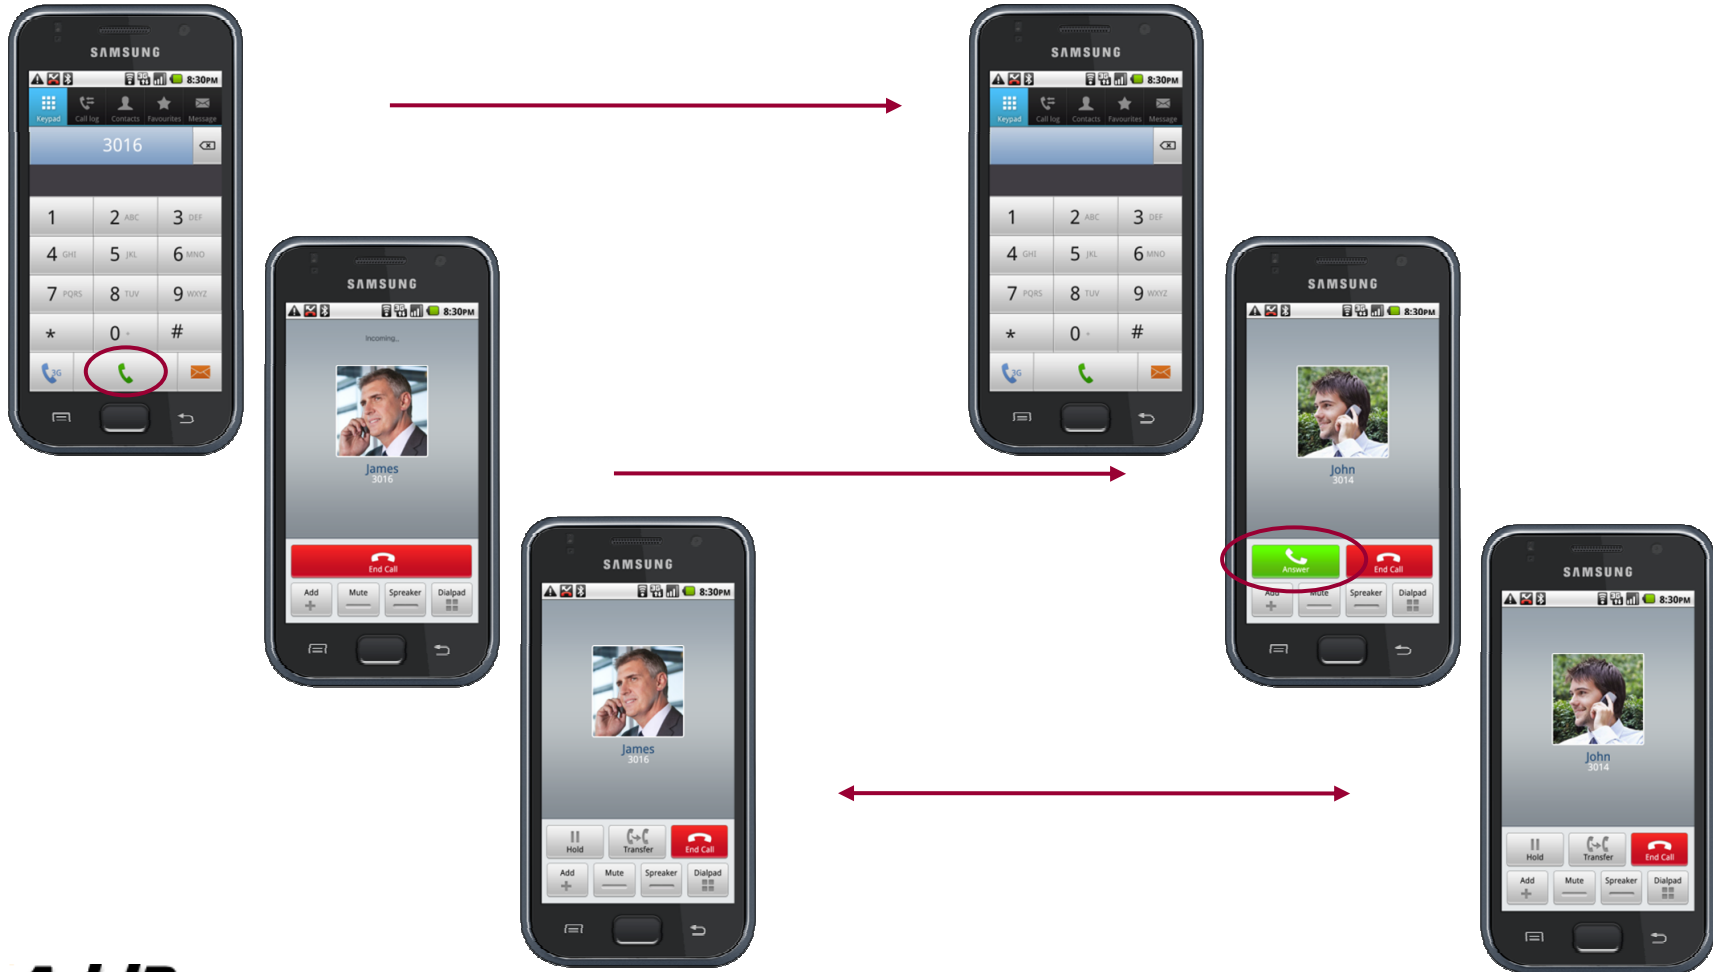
SAMSUNG
8:30PM
Keypad Call log Contacts Favourites Message
3016
1 2 ABC 3 DEF
4 GHI 5 JKL 6 MNO
7 PQRS 8 TUV 9 WXYZ
* 0 + #

SAMSUNG
8:30PM
Incoming...
James
3016
End Call
Add Mute Spreaker Dialpad

SAMSUNG
8:30PM
James
3016
Hold Transfer End Call
Add Mute Spreaker Dialpad

SAMSUNG
8:30PM
Keypad Call log Contacts Favourites Message
1 2 ABC 3 DEF
4 GHI 5 JKL 6 MNO
7 PQRS 8 TUV 9 WXYZ
* 0 + #

SAMSUNG
8:30PM
John
3014
Answer End Call
Add Mute Spreaker Dialpad

SAMSUNG
8:30PM
John
3014
Hold Transfer End Call
Add Mute Spreaker Dialpad